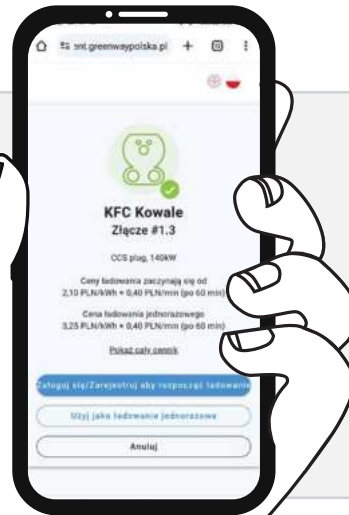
ant.greenwaypolska.pl

KFC Kowale
Złącze #1.3

CCS plug, 140kW

Ceny ładowania zaczynają się od
2,10 PLN/kWh + 0,40 PLN/min (po 60 min)

Cena ładowania jednorazowego
3,25 PLN/kWh + 0,40 PLN/min (po 60 min)

Pokaż cały cennik

Zaloguj się/Zarejestruj aby rozpocząć ładowanie

Użyj jako ładowanie jednorazowe

Anuluj